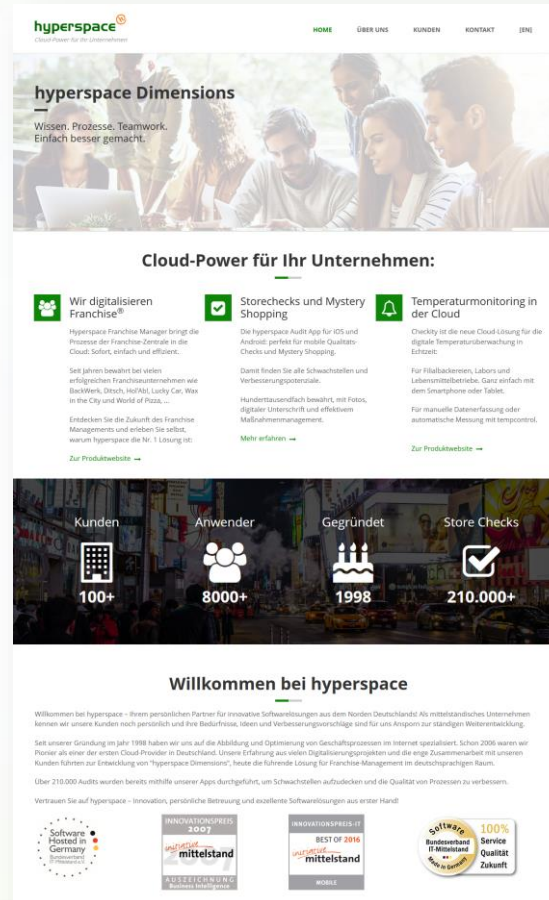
hyperspace®
Cloud-Power für Ihr Unternehmen

HOME ÜBER UNS KUNDEN KONTAKT [EN]

hyperspace Dimensions

Wissen. Prozesse. Teamwork.
Einfach besser gemacht.

Cloud-Power für Ihr Unternehmen:

Wir digitalisieren Franchise®

Hyperspace Franchise Manager bringt die Prozesse der Franchise-Zentrale in die Cloud: Sofort, einfach und effizient.

Seit Jahren bewährt bei vielen erfolgreichen Franchiseunternehmen wie BackWerk, Ditsch, Hol'Ab!, Lucky Car, Wax in the City und World of Pizza, ...

Entdecken Sie die Zukunft des Franchise Managements und erleben Sie selbst, warum hyperspace die Nr. 1 Lösung ist:

Zur Produktwebsite →

Storechecks und Mystery Shopping

Die hyperspace Audit App für iOS und Android: perfekt für mobile Qualitäts-Checks und Mystery Shopping.

Damit finden Sie alle Schwachstellen und Verbesserungspotenziale.

Hunderttausendfach bewährt, mit Fotos, digitaler Unterschrift und effektivem Maßnahmenmanagement.

Mehr erfahren →

Temperaturmonitoring in der Cloud

Checkity ist die neue Cloud-Lösung für die digitale Temperaturüberwachung in Echtzeit:

Für Filialbackereien, Labors und Lebensmittelbetriebe. Ganz einfach mit dem Smartphone oder Tablet.

Für manuelle Datenerfassung oder automatische Messung mit tempcontrol.

Zur Produktwebsite →

Kunden
100+

Anwender
8000+

Gegründet
1998

Store Checks
210.000+

Willkommen bei hyperspace

Willkommen bei hyperspace – Ihrem persönlichen Partner für innovative Softwarelösungen aus dem Norden Deutschlands! Als mittelständisches Unternehmen kennen wir unsere Kunden noch persönlich und ihre Bedürfnisse, Ideen und Verbesserungsvorschläge sind für uns Ansporn zur ständigen Weiterentwicklung.

Seit unserer Gründung im Jahr 1998 haben wir uns auf die Abbildung und Optimierung von Geschäftsprozessen im Internet spezialisiert. Schon 2006 waren wir Pionier als einer der ersten Cloud-Provider in Deutschland. Unsere Erfahrung aus vielen Digitalisierungsprojekten und die enge Zusammenarbeit mit unseren Kunden führten zur Entwicklung von "hyperspace Dimensions", heute die führende Lösung für Franchise-Management im deutschsprachigen Raum.

Über 210.000 Audits wurden bereits mithilfe unserer Apps durchgeführt, um Schwachstellen aufzudecken und die Qualität von Prozessen zu verbessern.

Vertrauen Sie auf hyperspace – Innovation, persönliche Betreuung und exzellente Softwarelösungen aus erster Hand!

Software Hosted in Germany Bundesverband IT-Mittelstand e.V.

INNOVATIONSPREIS 2007 initiative mittelstand AUSZEICHNUNG Business Intelligence

INNOVATIONSPREIS-IT BEST OF 2016 initiative mittelstand MOBILE

Software Bundesverband IT-Mittelstand Made in Germany 100% Service Qualität Zukunft